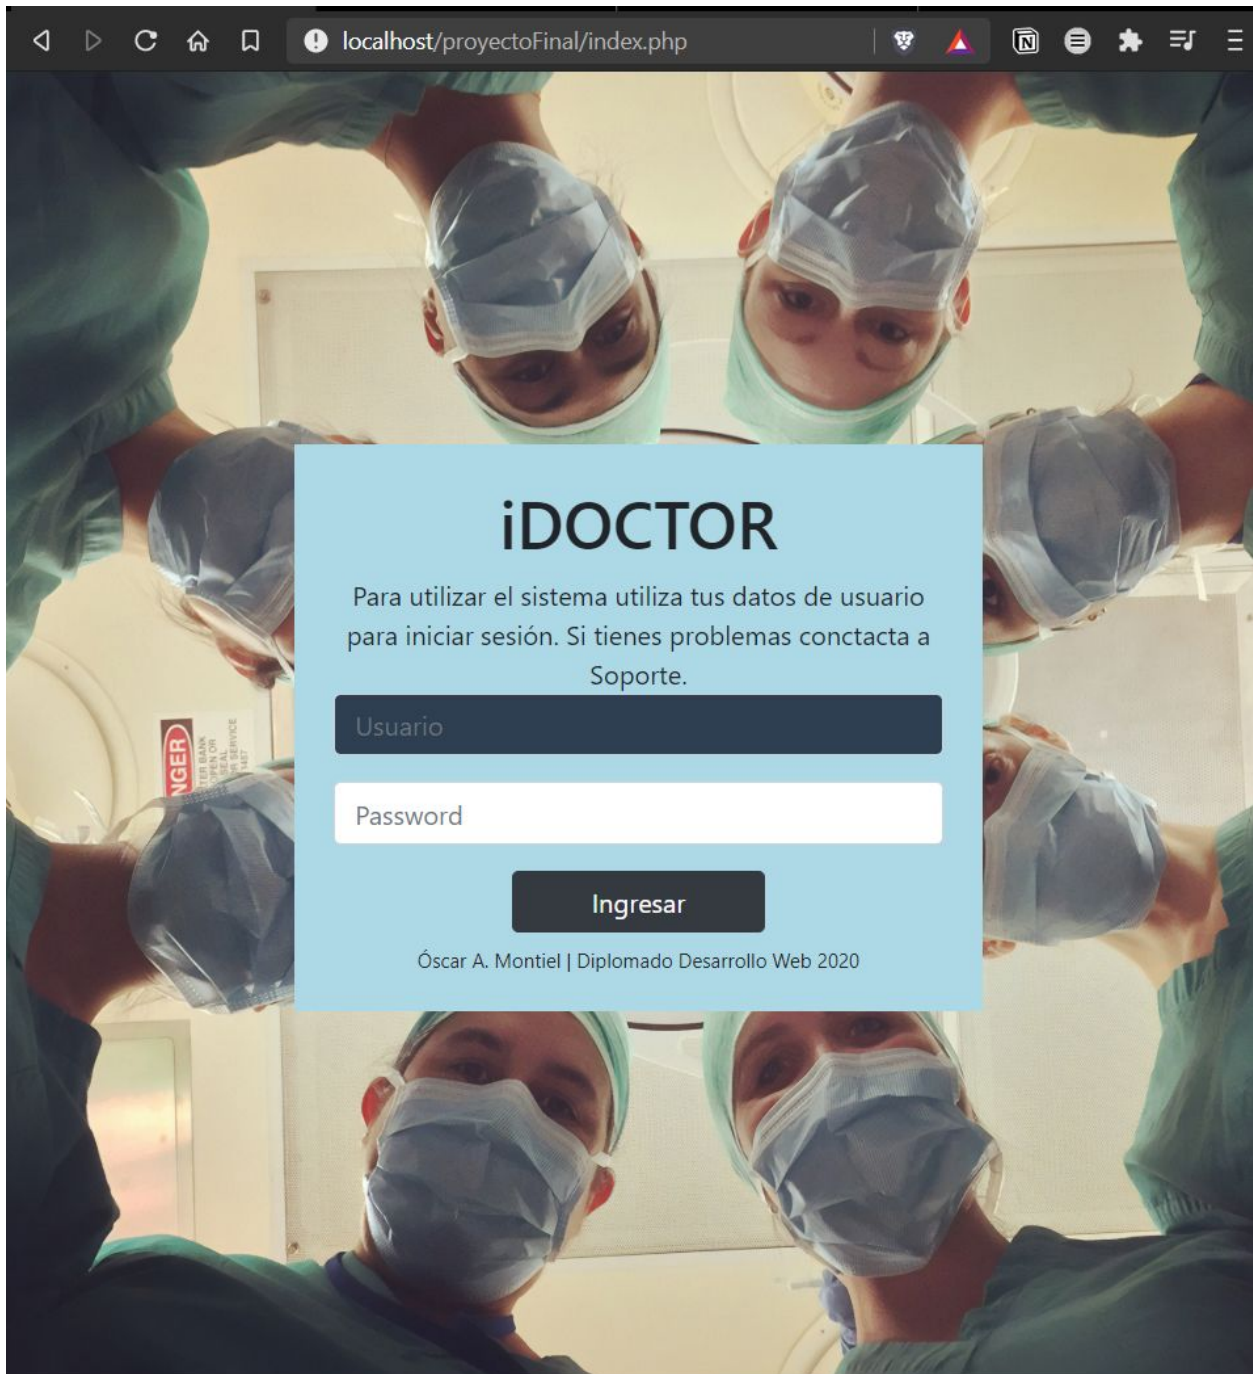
localhost/proyectoFinal/index.php

iDOCTOR

Para utilizar el sistema utiliza tus datos de usuario para iniciar sesión. Si tienes problemas conctacta a Soporte.

Usuario

Password

Ingresar

Óscar A. Montiel | Diplomado Desarrollo Web 2020

NGER